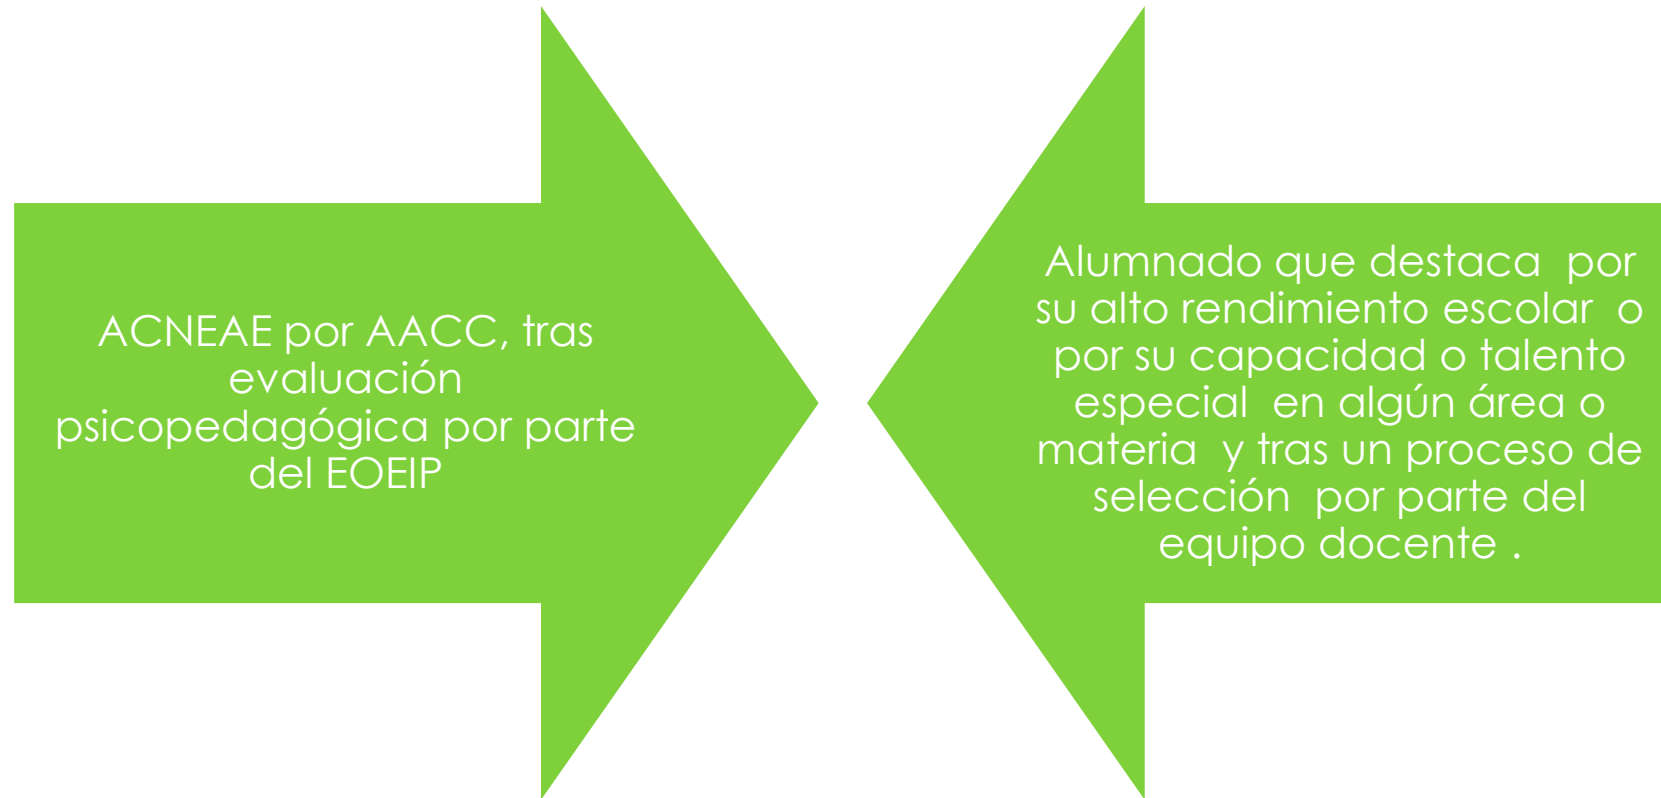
ACNEAE por AACC, tras evaluación psicopedagógica por parte del EOEIP

Alumnado que destaca por su alto rendimiento escolar o por su capacidad o talento especial en algún área o materia y tras un proceso de selección por parte del equipo docente .